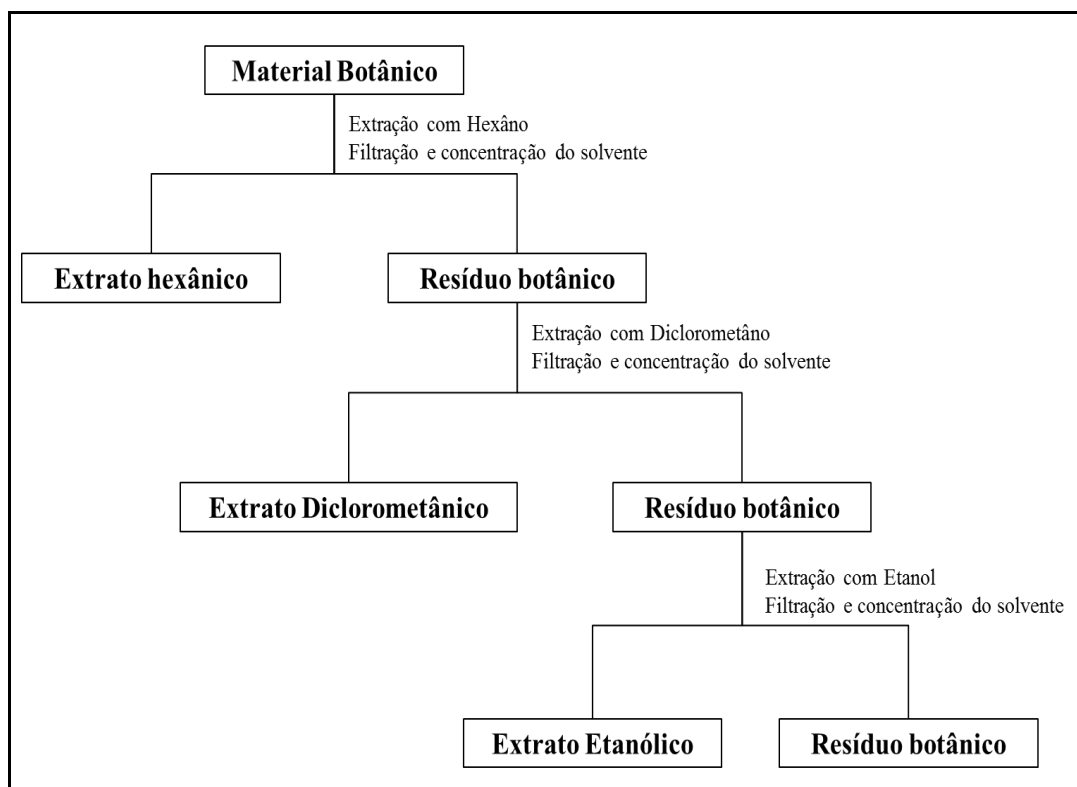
Material Botânico

Extração com Hexâno
Filtração e concentração do solvente

Extrato hexânico

Resíduo botânico

Extração com Diclorometâno
Filtração e concentração do solvente

Extrato Diclorometânico

Resíduo botânico

Extração com Etanol
Filtração e concentração do solvente

Extrato Etanólico

Resíduo botânico